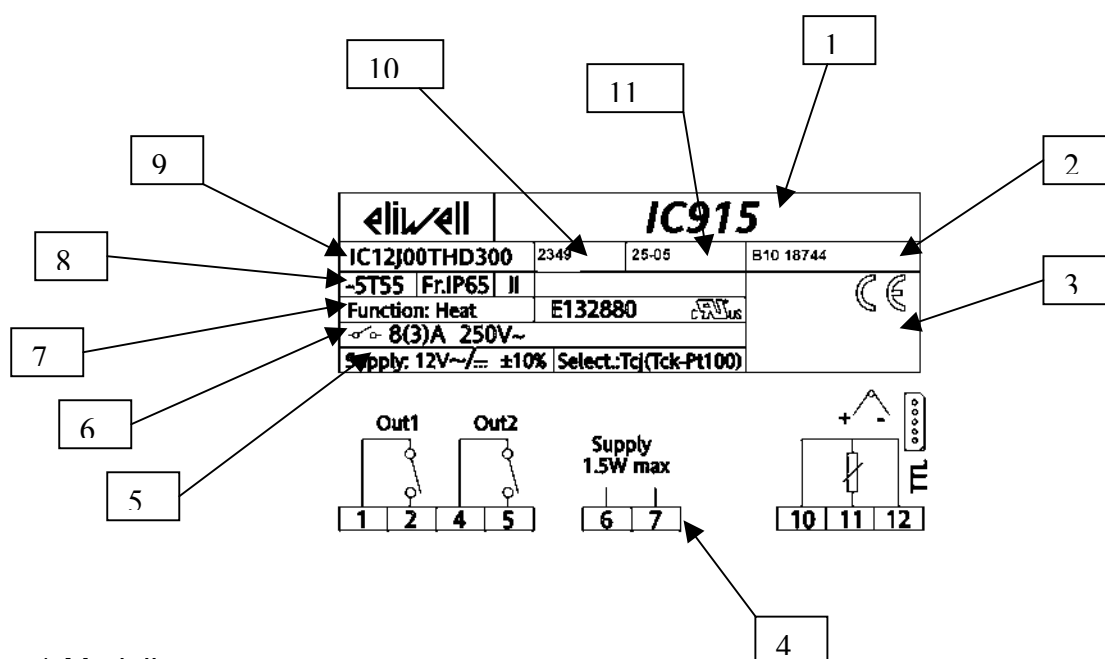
10

11

1

9

2

eliwell

IC915

8

IC12J00THD300

2349

25-05

B10 18744

3

-5T55

Fr.IP65

II

Function: Heat

E132880

c UL us

CE

7

8(3)A 250V~

Supply: 12V~/⎓ ±10%

Select.:Tcj(Tck-Pt100)

6

Out1

Out2

Supply 1.5W max

+

-

TTL

5

1

2

4

5

6

7

10

11

12

4

1 Modell